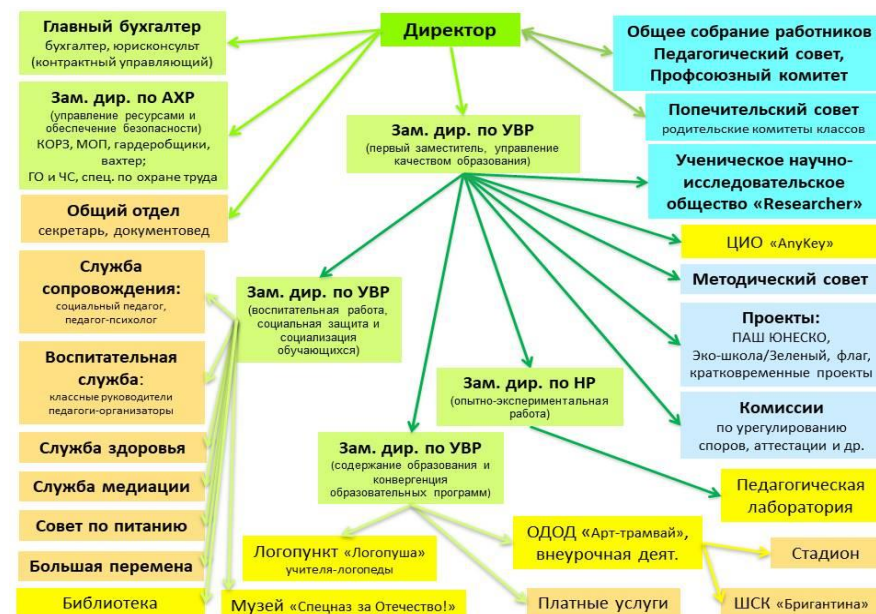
Директор

Главный бухгалтер
бухгалтер, юрисконсульт (контрактный управляющий)

Зам. дир. по АХР
(управление ресурсами и обеспечение безопасности)
КОРЗ, МОП, гардеробщики, вахтер;
ГО и ЧС, спец. по охране труда

Общий отдел
секретарь, документовед

Общее собрание работников
Педагогический совет,
Профсоюзный комитет

Попечительский совет
родительские комитеты классов

Зам. дир. по УВР
(первый заместитель, управление качеством образования)

Ученическое научно-исследовательское общество «Researcher»

ЦИО «AnyKey»

Методический совет

Проекты:
ПАШ ЮНЕСКО,
Эко-школа/Зеленый флаг,
кратковременные проекты

Комиссии
по урегулированию споров, аттестации и др.

Служба сопровождения:
социальный педагог, педагог-психолог

Зам. дир. по УВР
(воспитательная работа, социальная защита и социализация обучающихся)

Воспитательная служба:
классные руководители педагоги-организаторы

Зам. дир. по НР
(опытно-экспериментальная работа)

Служба здоровья

Зам. дир. по УВР
(содержание образования и конвергенция образовательных программ)

Служба медиации

Педагогическая лаборатория

Совет по питанию

ОДОД «Арт-трамвай», внеурочная деят.

Логопункт «Логопуша»
учителя-логопеды

Стадион

Большая перемена

Библиотека

Музей «Спецназ за Отечество!»

Платные услуги

ШСК «Бригантина»